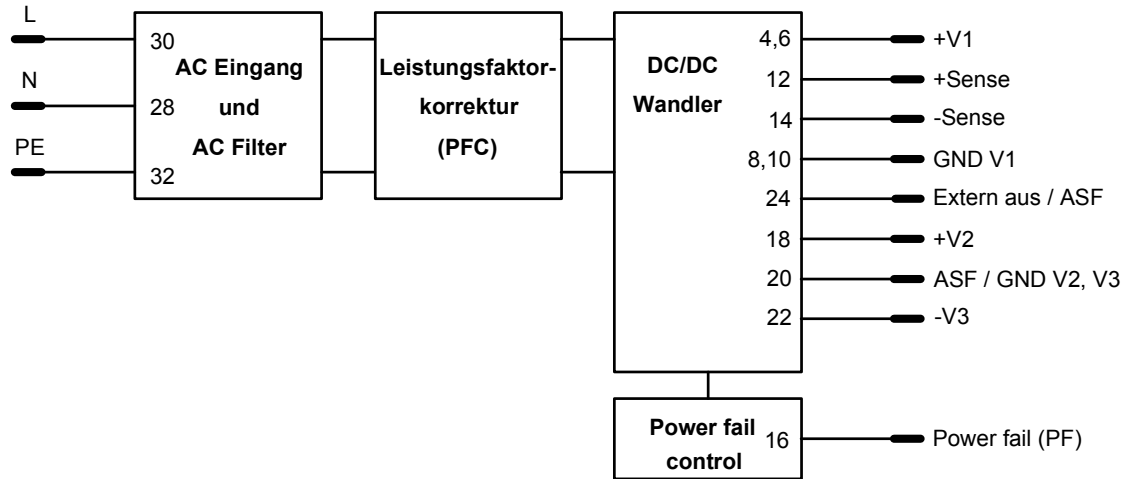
L
N
PE
30
28
32
AC Eingang
und
AC Filter
Leistungsfaktorkorrektur
(PFC)
DC/DC
Wandler
4,6
12
14
8,10
24
18
20
22
+V1
+Sense
-Sense
GND V1
Extern aus / ASF
+V2
ASF / GND V2, V3
-V3
Power fail
control
16
Power fail (PF)